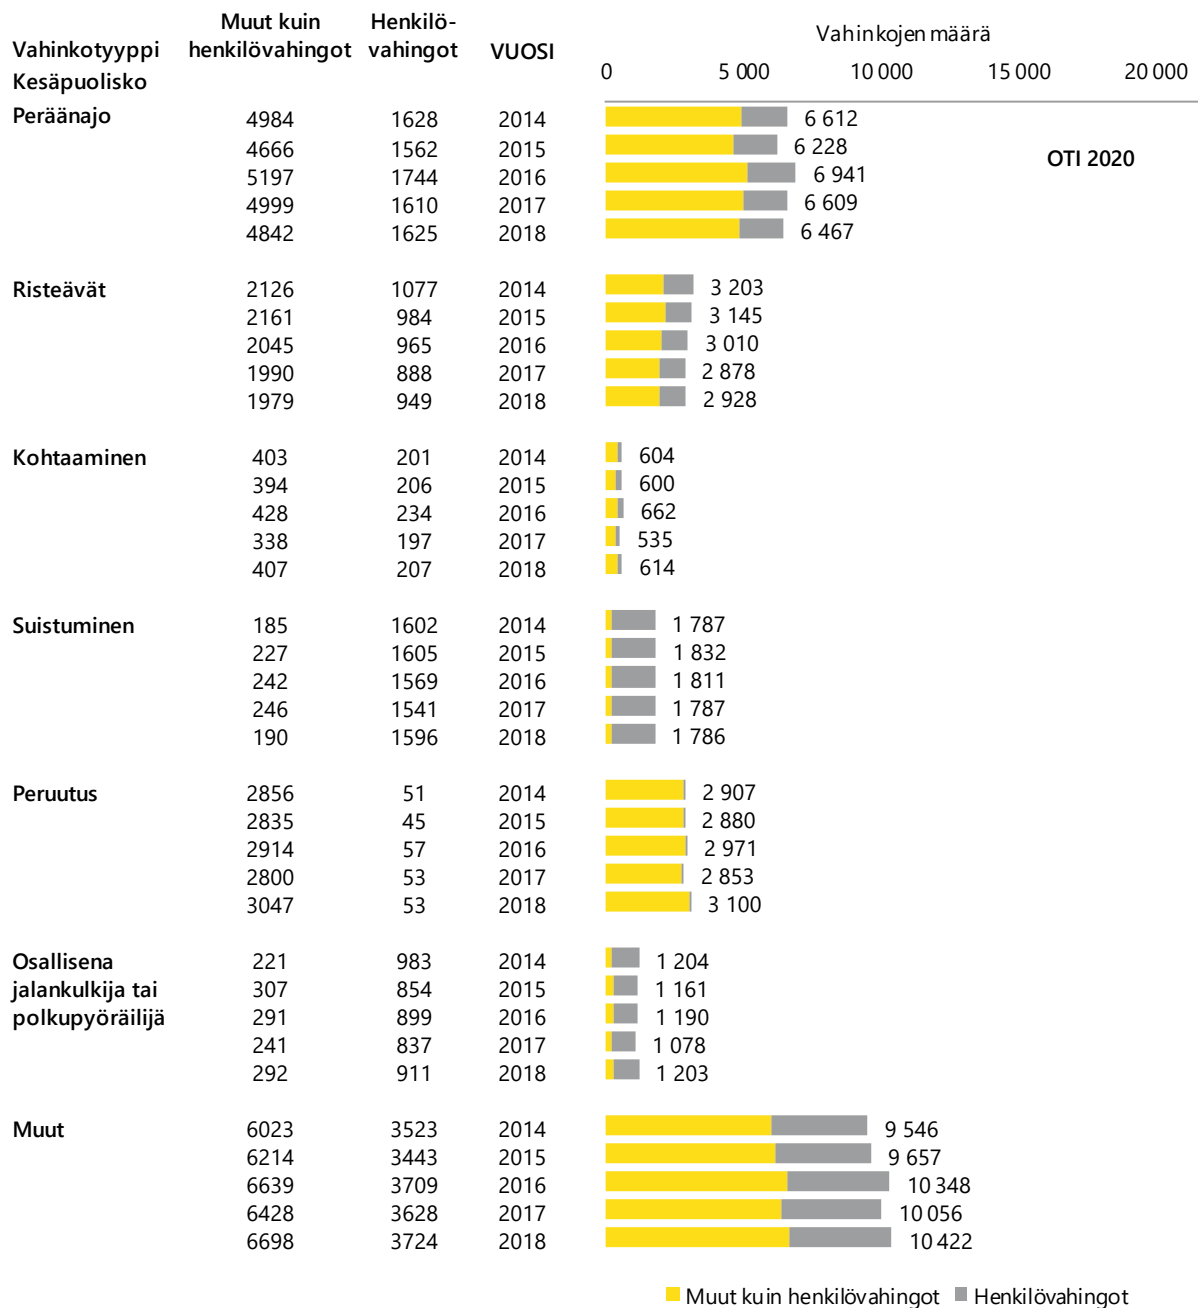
| Vahinkotyyppi Kesäpuolisko | Muut kuin henkilövahingot | Henkilövahingot | VUOSI |
|---|---|---|---|
| Peräänajo | 4984 | 1628 | 2014 |
| | 4666 | 1562 | 2015 |
| | 5197 | 1744 | 2016 |
| | 4999 | 1610 | 2017 |
| | 4842 | 1625 | 2018 |
| Risteävät | 2126 | 1077 | 2014 |
| | 2161 | 984 | 2015 |
| | 2045 | 965 | 2016 |
| | 1990 | 888 | 2017 |
| | 1979 | 949 | 2018 |
| Kohtaaminen | 403 | 201 | 2014 |
| | 394 | 206 | 2015 |
| | 428 | 234 | 2016 |
| | 338 | 197 | 2017 |
| | 407 | 207 | 2018 |
| Suistuminen | 185 | 1602 | 2014 |
| | 227 | 1605 | 2015 |
| | 242 | 1569 | 2016 |
| | 246 | 1541 | 2017 |
| | 190 | 1596 | 2018 |
| Peruutus | 2856 | 51 | 2014 |
| | 2835 | 45 | 2015 |
| | 2914 | 57 | 2016 |
| | 2800 | 53 | 2017 |
| | 3047 | 53 | 2018 |
| Osallisena jalankulkija tai polkupyöräilijä | 221 | 983 | 2014 |
| | 307 | 854 | 2015 |
| | 291 | 899 | 2016 |
| | 241 | 837 | 2017 |
| | 292 | 911 | 2018 |
| Muut | 6023 | 3523 | 2014 |
| | 6214 | 3443 | 2015 |
| | 6639 | 3709 | 2016 |
| | 6428 | 3628 | 2017 |
| | 6698 | 3724 | 2018 |

Vahinkojen määrä

0 5 000 10 000 15 000 20 000

OTI 2020

6 612
6 228
6 941
6 609
6 467
3 203
3 145
3 010
2 878
2 928
604
600
662
535
614
1 787
1 832
1 811
1 787
1 786
2 907
2 880
2 971
2 853
3 100
1 204
1 161
1 190
1 078
1 203
9 546
9 657
10 348
10 056
10 422

Muut kuin henkilövahingot Henkilövahingot